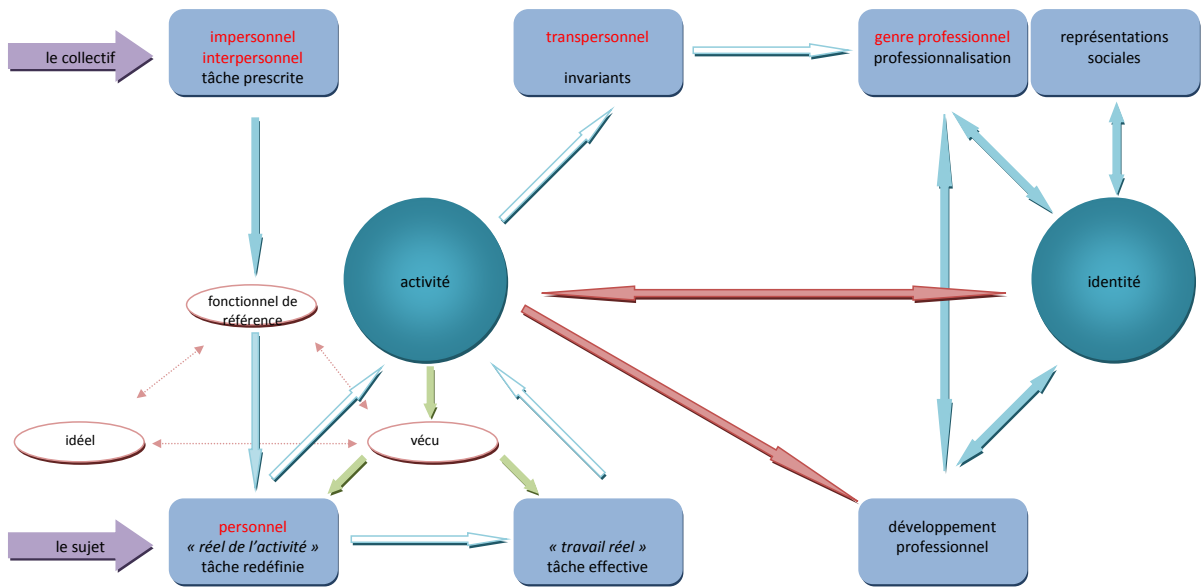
le collectif

impersonnel
interpersonnel
tâche prescrite

transpersonnel

invariants

genre professionnel
professionnalisation

représentations sociales

activité

identité

fonctionnel de référence

idéel

vécu

le sujet

personnel
« réel de l'activité »
tâche redéfinie

« travail réel »
tâche effective

développement professionnel